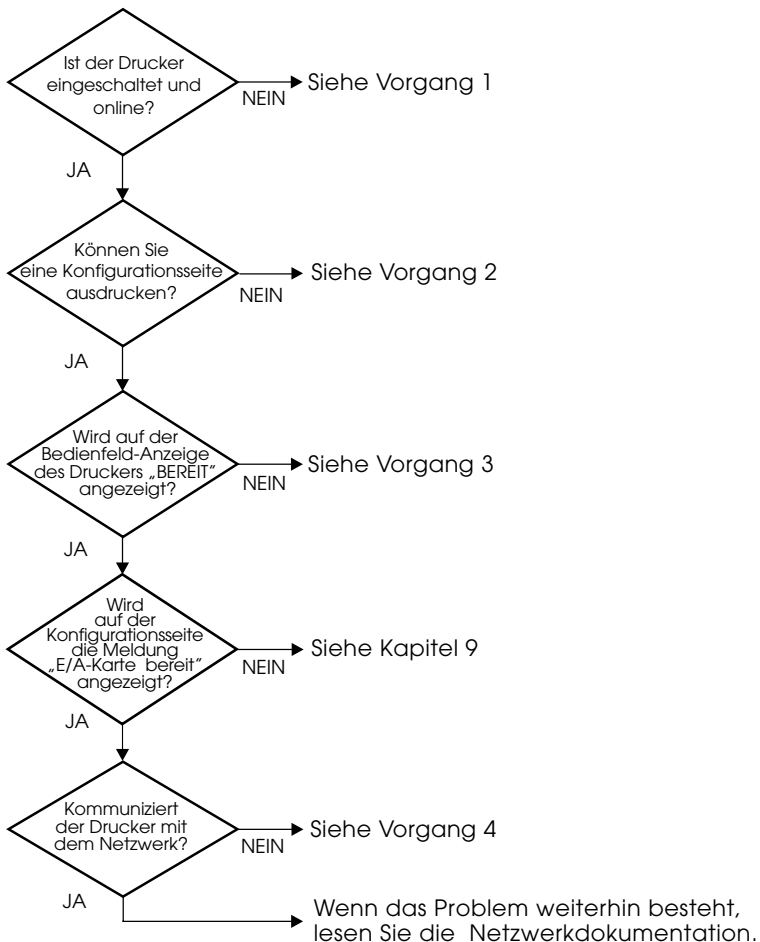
Ist der Drucker eingeschaltet und online?

NEIN

Siehe Vorgang 1

JA

Können Sie eine Konfigurationsseite ausdrucken?

NEIN

Siehe Vorgang 2

JA

Wird auf der Bedienfeld-Anzeige des Druckers „BEREIT" angezeigt?

NEIN

Siehe Vorgang 3

JA

Wird auf der Konfigurationsseite die Meldung „E/A-Karte bereit" angezeigt?

NEIN

Siehe Kapitel 9

JA

Kommuniziert der Drucker mit dem Netzwerk?

NEIN

Siehe Vorgang 4

JA

Wenn das Problem weiterhin besteht, lesen Sie die Netzwerkdokumentation.